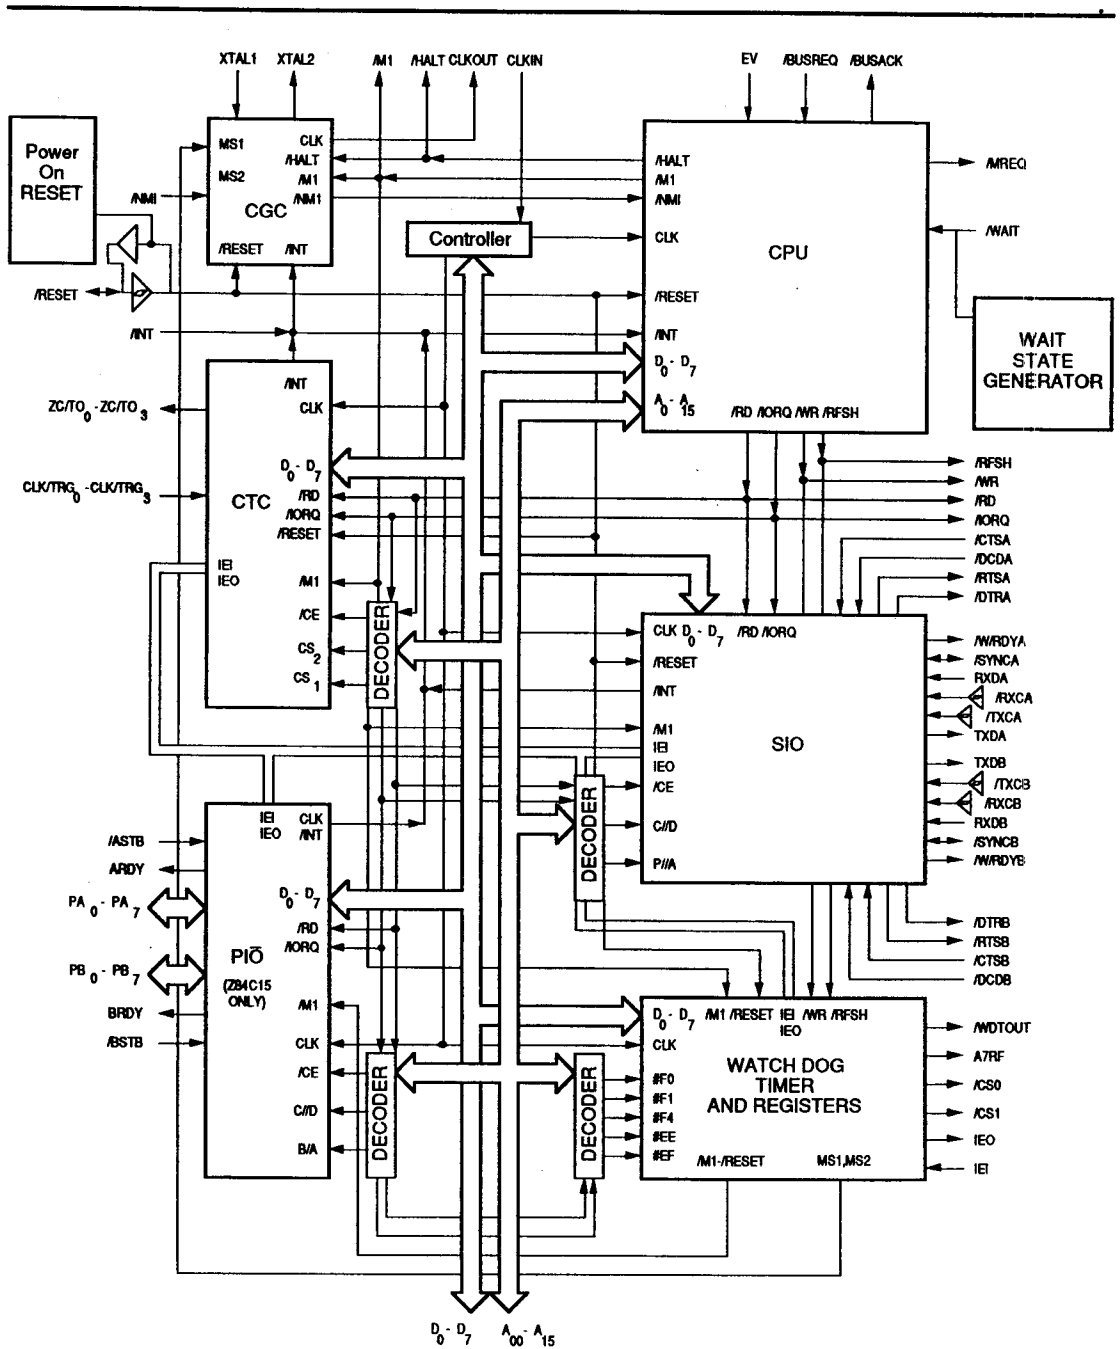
XTAL1 XTAL2 /M1 /HALT CLKOUT CLKIN EV /BUSREQ /BUSACK

Power On RESET

MS1 MS2 CGC CLK /HALT /M1 /NM1 /RESET /INT

/NMI

/RESET

/INT

Controller

/HALT /M1 /NMI CLK /RESET /INT $D_0$ - $D_7$ $A_0$ - $A_{15}$ CPU /RD /IORQ /WR /RFSH

/MREQ

/WAIT

WAIT STATE GENERATOR

/INT CLK $D_0$ - $D_7$ /RD /IORQ /RESET CTC IEI IEO /M1 /CE $CS_2$ $CS_1$

$ZC/TO_0$ - $ZC/TO_3$

$CLK/TRG_0$ - $CLK/TRG_3$

DECODER

/RFSH /WR /RD /IORQ /CTSA /DCDA /RTSA /DTRA

CLK $D_0$ - $D_7$ /RD /IORQ /RESET /INT /M1 IEI IEO /CE C//D P//A SIO

DECODER

/W/RDYA /SYNCA RXDA /RXCA /TXCA TXDA TXDB /TXCB /RXCB RXDB /SYNCB /W/RDYB

/DTRB /RTSB /CTSB /DCDB

IEI IEO CLK /INT $D_0$ - $D_7$ /RD /IORQ PIO (Z84C15 ONLY) /M1 CLK /CE C//D B/A

/ASTB ARDY $PA_0$ - $PA_7$ $PB_0$ - $PB_7$ BRDY /BSTB

DECODER

DECODER

$D_0$ - $D_7$ /M1 /RESET IEI IEO /WR /RFSH CLK #F0 #F1 #F4 #EE #EF WATCH DOG TIMER AND REGISTERS /M1-/RESET MS1,MS2

/WDTOUT A7RF /CS0 /CS1 IEO IEI

$D_0$ - $D_7$ $A_{00}$ - $A_{15}$